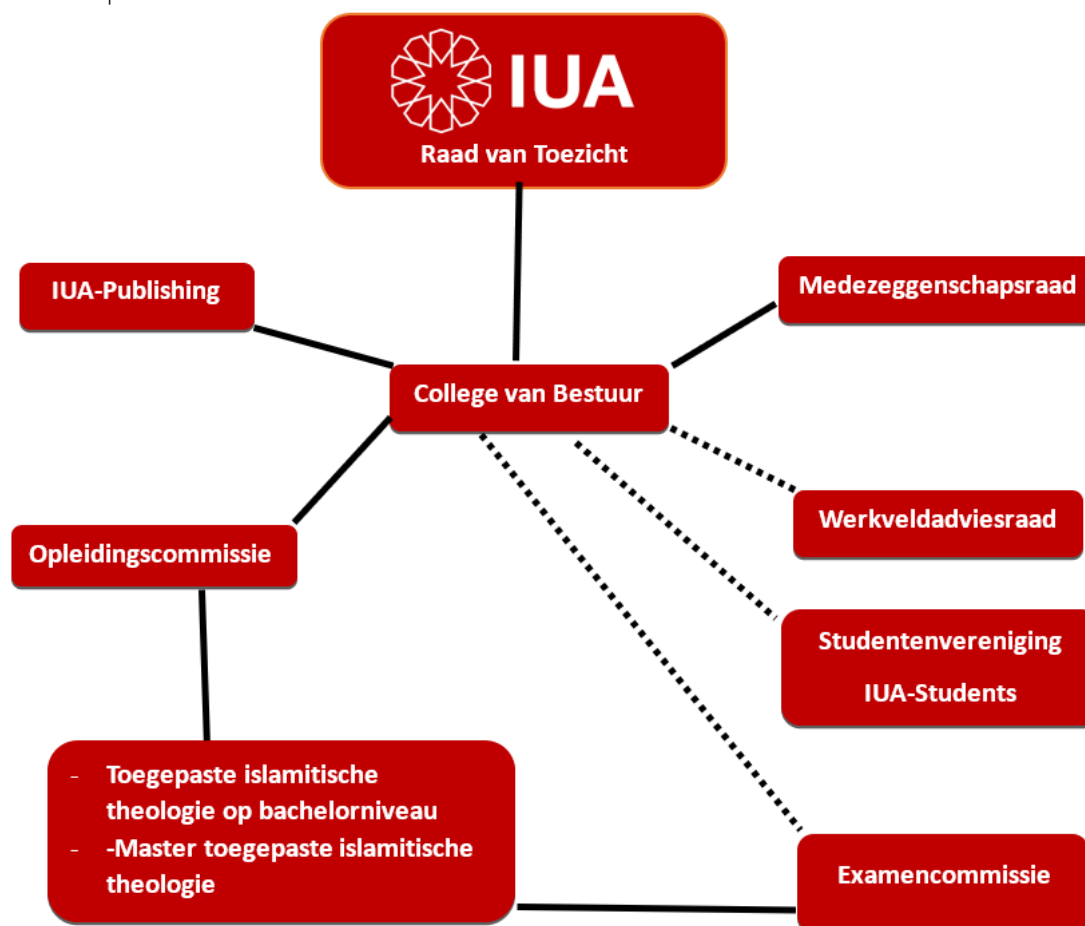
IUA
Raad van Toezicht

IUA-Publishing

Medezeggenschapsraad

College van Bestuur

Werkveldadviesraad

Opleidingscommissie

Studentenvereniging
IUA-Students

- Toegepaste islamitische theologie op bachelorniveau
- -Master toegepaste islamitische theologie

Examencommissie